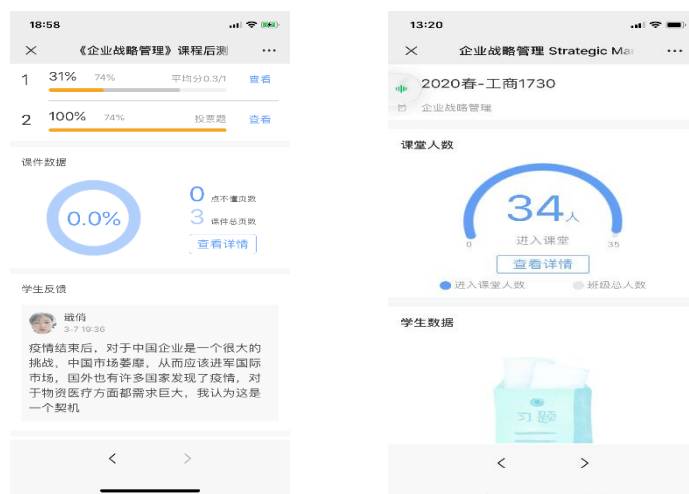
18:58

《企业战略管理》课程后测 ···

1 31% 74% 平均分0.3/1 查看

2 100% 74% 投票题 查看

课件数据

0.0%

0 点不懂页数

3 课件总页数

查看详情

学生反馈

戚俏
3-7 19:36

疫情结束后，对于中国企业是一个很大的挑战，中国市场萎靡，从而应该进军国际市场，国外也有许多国家发现了疫情，对于物资医疗方面都需求巨大，我认为这是一个契机

13:20

企业战略管理 Strategic Ma ···

2020春-工商1730

企业战略管理

课堂人数

34人

进入课堂

0 35

查看详情

进入课堂人数 班级总人数

学生数据

习题